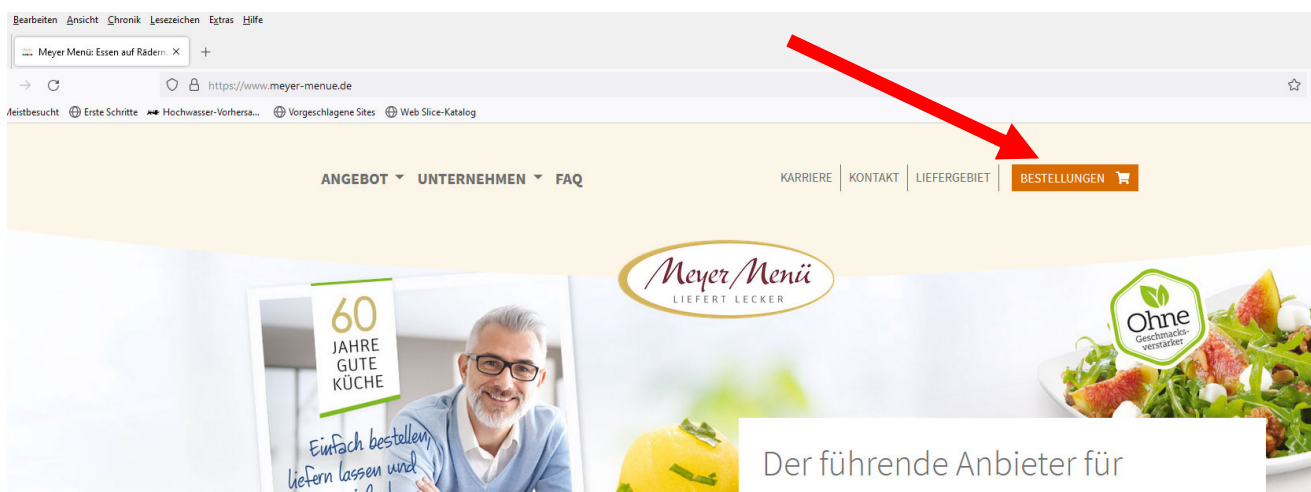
Bearbeiten Ansicht Chronik Lesezeichen Extras Hilfe

Meyer Menü: Essen auf Rädern ×

https://www.meyer-menue.de

Meistbesucht Erste Schritte Hochwasser-Vorhersa... Vorgeschlagene Sites Web Slice-Katalog

ANGEBOT UNTERNEHMEN FAQ

KARRIERE KONTAKT LIEFERGEBIET BESTELLUNGEN

Meyer Menü
LIEFERT LECKER

60 JAHRE GUTE KÜCHE

Einfach bestellen, liefern lassen und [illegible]

Ohne Geschmacksverstärker

Der führende Anbieter für